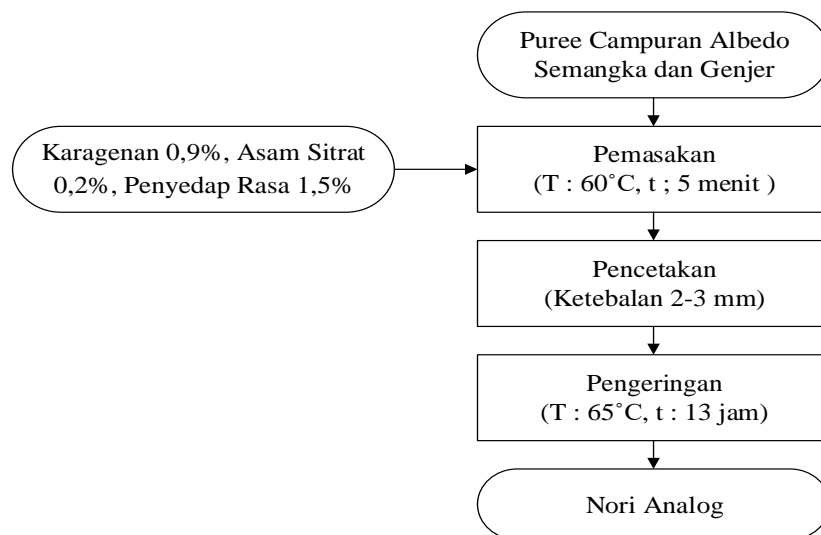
Puree Campuran Albedo Semangka dan Genjer

Karagenan 0,9%, Asam Sitrat 0,2%, Penyedap Rasa 1,5%

Pemasakan
(T : 60˚C, t ; 5 menit )

Pencetakan
(Ketebalan 2-3 mm)

Pengeringan
(T : 65˚C, t : 13 jam)

Nori Analog